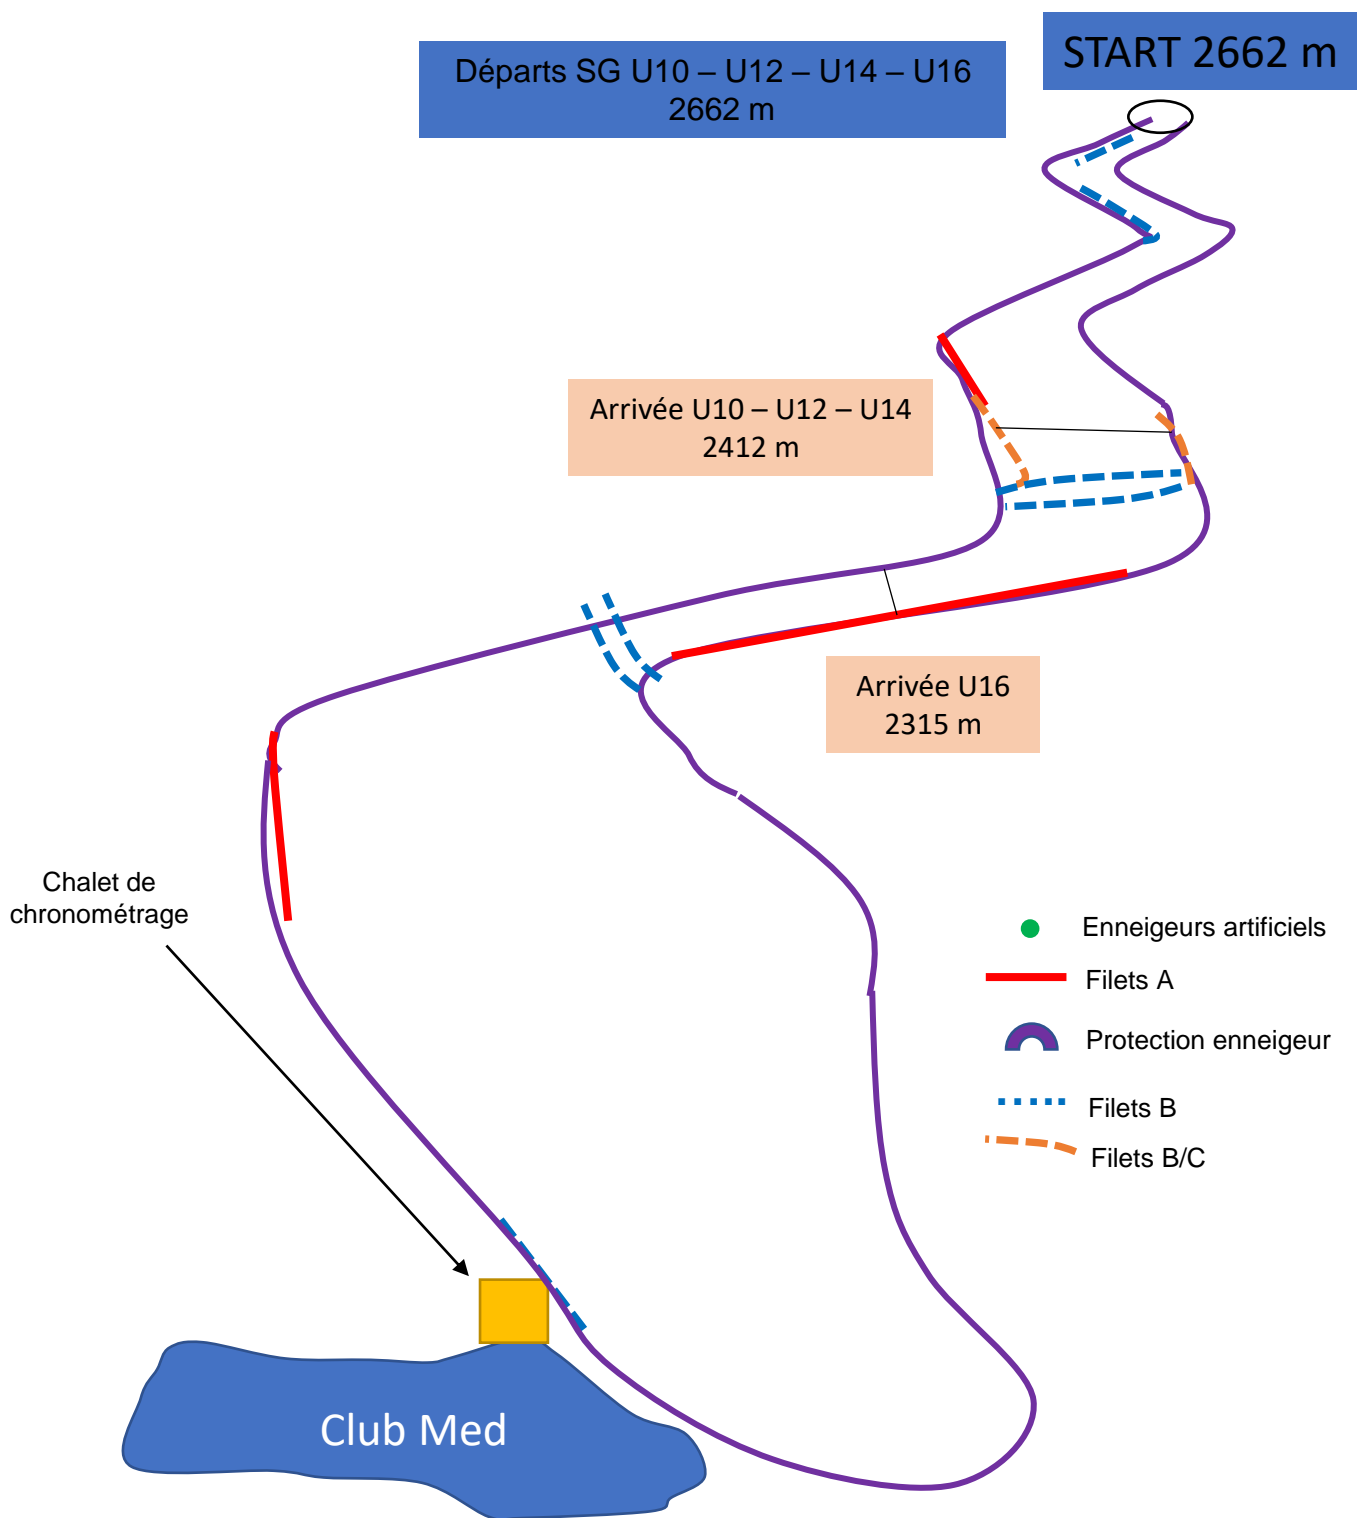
Départs SG U10 – U12 – U14 – U16
2662 m

START 2662 m

Arrivée U10 – U12 – U14
2412 m

Arrivée U16
2315 m

Chalet de chronométrage

Enneigeurs artificiels

Filets A

Protection enneigeur

Filets B

Filets B/C

Club Med